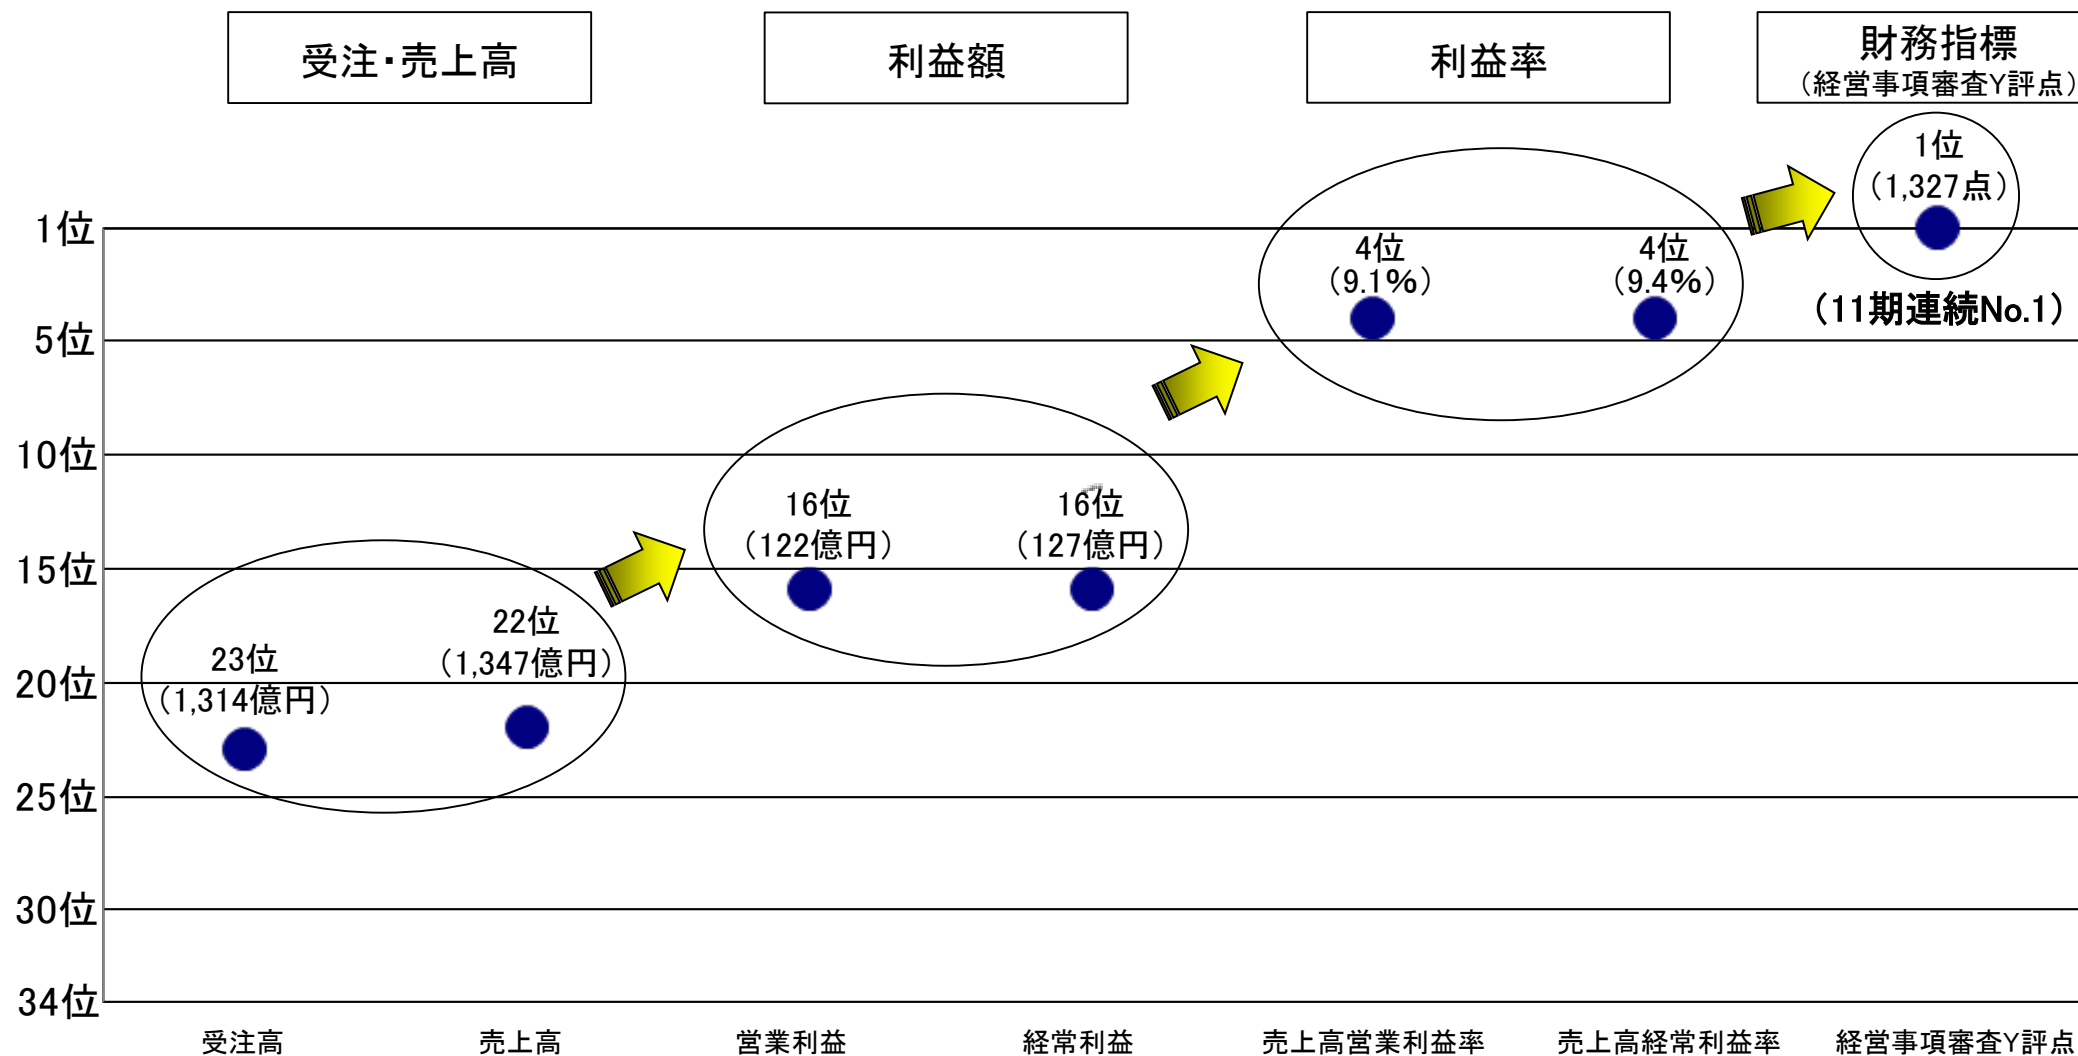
受注・売上高

利益額

利益率

財務指標
（経営事項審査Y評点）

1位
（1,327点）

（11期連続No.1）

4位
（9.1%）

4位
（9.4%）

16位
（122億円）

16位
（127億円）

23位
（1,314億円）

22位
（1,347億円）

1位
5位
10位
15位
20位
25位
30位
34位

受注高
売上高
営業利益
経常利益
売上高営業利益率
売上高経常利益率
経営事項審査Y評点